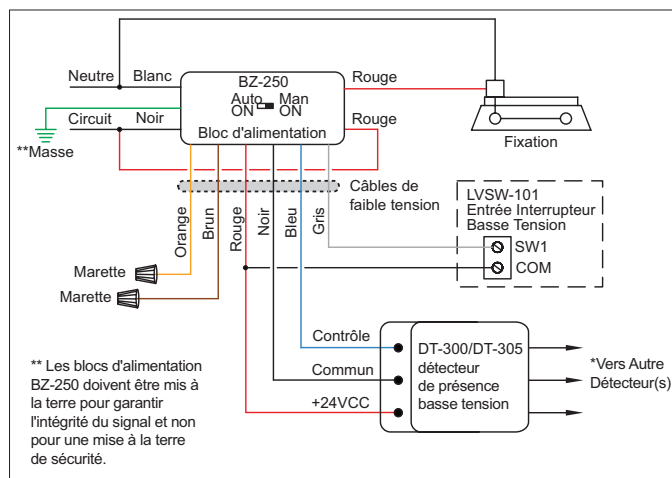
Neutre
Blanc
BZ-250
Auto ON
Man ON
Rouge
Circuit
Noir
Bloc d'alimentation
Rouge
**Masse
Fixation
Câbles de faible tension
LVSW-101
Entrée Interrupteur Basse Tension
Orange
Brun
Rouge
Noir
Bleu
Gris
SW1
COM
Marette
Marette
Contrôle
Commun
+24VCC
DT-300/DT-305 détecteur de présence basse tension
*Vers Autre Détecteur(s)

** Les blocs d'alimentation BZ-250 doivent être mis à la terre pour garantir l'intégrité du signal et non pour une mise à la terre de sécurité.